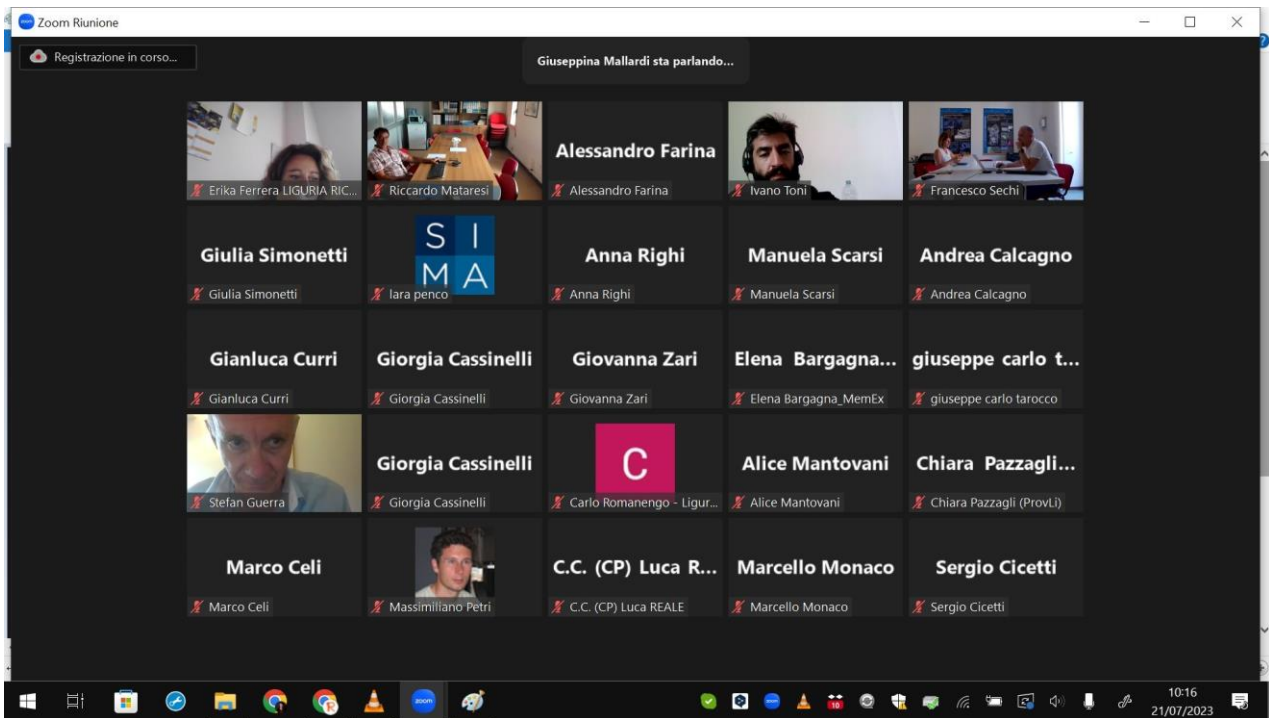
Zoom Riunione

Registrazione in corso...

Giuseppina Mallardi sta parlando...

Erika Ferrera LIGURIA RIC...

Riccardo Mataresi

Alessandro Farina
Alessandro Farina

Ivano Toni

Francesco Sechi

Giulia Simonetti
Giulia Simonetti

S I
M A
lara penco

Anna Righi
Anna Righi

Manuela Scarsi
Manuela Scarsi

Andrea Calcagno
Andrea Calcagno

Gianluca Curri
Gianluca Curri

Giorgia Cassinelli
Giorgia Cassinelli

Giovanna Zari
Giovanna Zari

Elena Bargagna...
Elena Bargagna_MemEx

giuseppe carlo t...
giuseppe carlo tarocco

Stefan Guerra

Giorgia Cassinelli
Giorgia Cassinelli

C
Carlo Romanengo - Ligur...

Alice Mantovani
Alice Mantovani

Chiara Pazzagli...
Chiara Pazzagli (ProvLi)

Marco Celi
Marco Celi

Massimiliano Petri

C.C. (CP) Luca R...
C.C. (CP) Luca REALE

Marcello Monaco
Marcello Monaco

Sergio Cicetti
Sergio Cicetti

10:16
21/07/2023